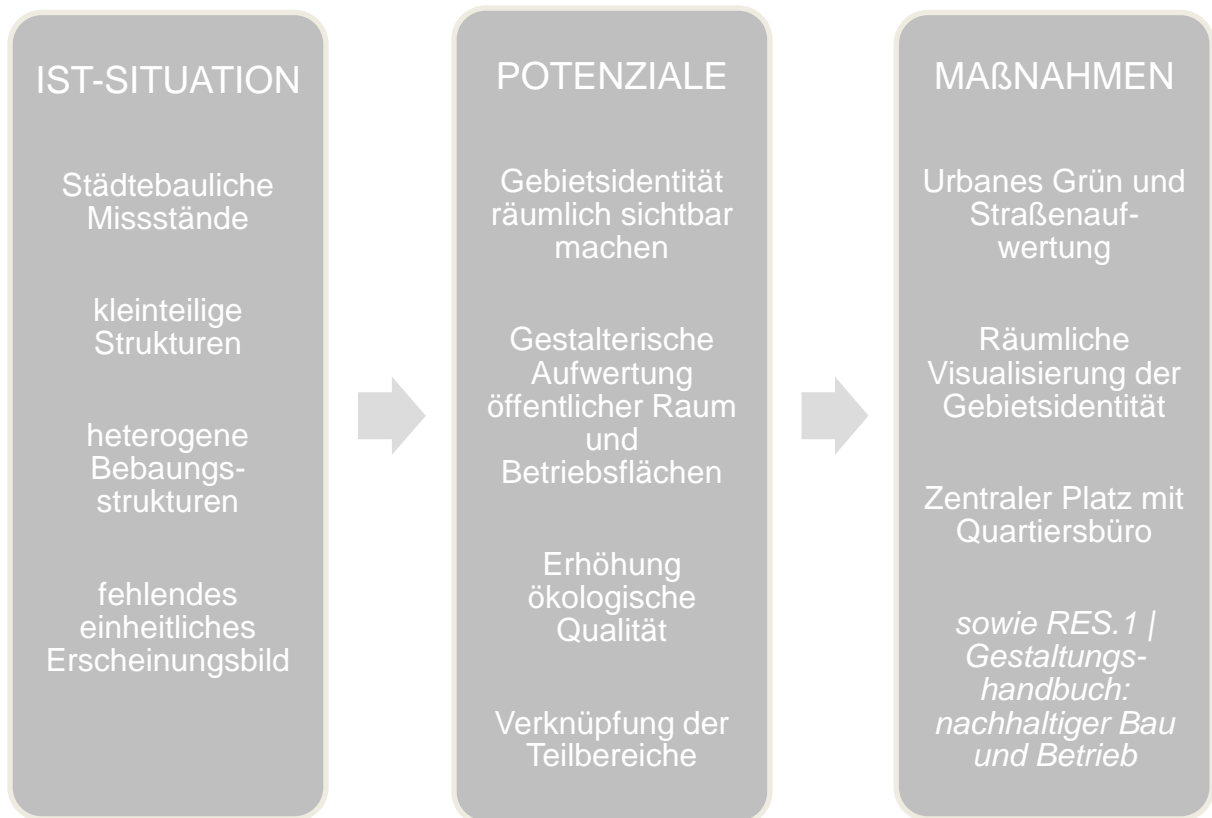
IST-SITUATION

Städtebauliche Missstände

kleinteilige Strukturen

heterogene Bebaungsstrukturen

fehlendes einheitliches Erscheinungsbild

POTENZIALE

Gebietsidentität räumlich sichtbar machen

Gestalterische Aufwertung öffentlicher Raum und Betriebsflächen

Erhöhung ökologische Qualität

Verknüpfung der Teilbereiche

MAßNAHMEN

Urbanes Grün und Straßenaufwertung

Räumliche Visualisierung der Gebietsidentität

Zentraler Platz mit Quartiersbüro

sowie RES.1 | Gestaltungshandbuch: nachhaltiger Bau und Betrieb